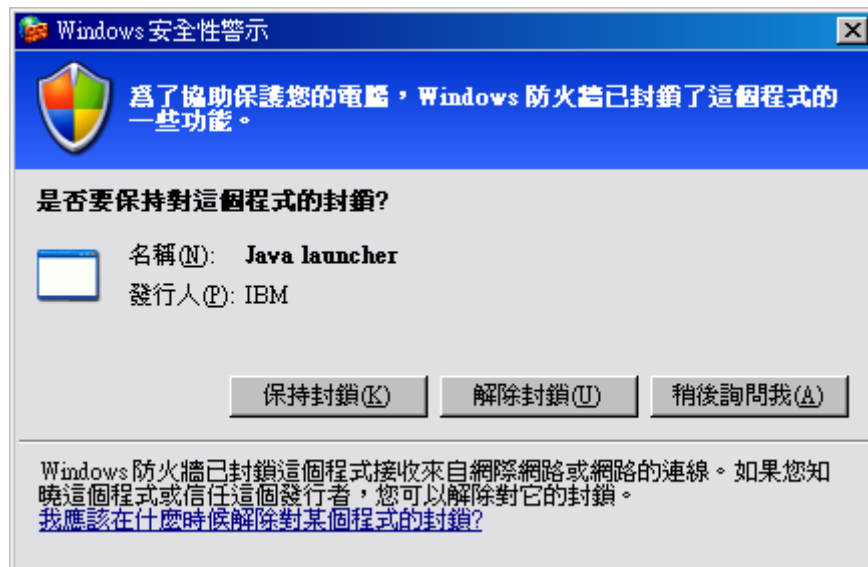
Windows 安全性警示

爲了協助保護您的電腦，Windows 防火牆已封鎖了這個程式的一些功能。

是否要保持對這個程式的封鎖?

名稱(N): Java launcher
發行人(P): IBM

保持封鎖(K) 解除封鎖(U) 稍後詢問我(A)

Windows 防火牆已封鎖這個程式接收來自網際網路或網路的連線。如果您知曉這個程式或信任這個發行者，您可以解除對它的封鎖。
我應該在什麼時候解除對某個程式的封鎖?